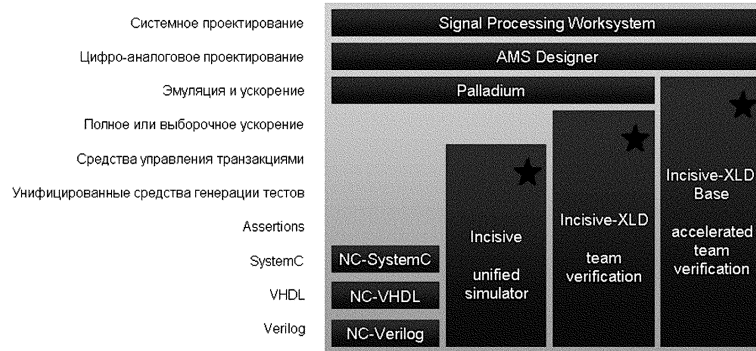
Системное проектирование
Цифро-аналоговое проектирование
Эмуляция и ускорение
Полное или выборочное ускорение
Средства управления транзакциями
Унифицированные средства генерации тестов
Assertions
SystemC
VHDL
Verilog

Signal Processing Worksystem

AMS Designer

Palladium

NC-SystemC

NC-VHDL

NC-Verilog

Incisive

unified simulator

Incisive-XLD

team verification

Incisive-XLD Base

accelerated team verification